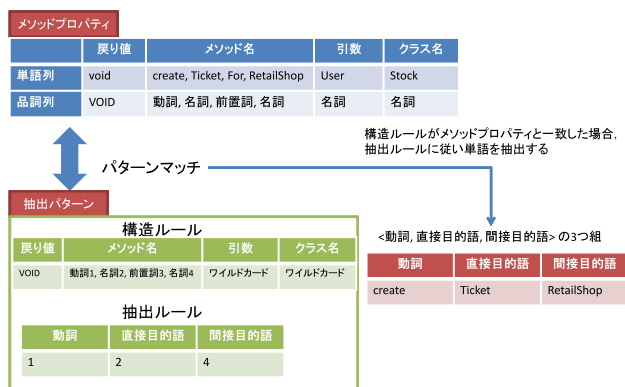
メソッドプロパティ

|  | 戻り値 | メソッド名 | 引数 | クラス名 |
|---|---|---|---|---|
| 単語列 | void | create, Ticket, For, RetailShop | User | Stock |
| 品詞列 | VOID | 動詞, 名詞, 前置詞, 名詞 | 名詞 | 名詞 |

パターンマッチ

構造ルールがメソッドプロパティと一致した場合, 抽出ルールに従い単語を抽出する

抽出パターン

構造ルール

| 戻り値 | メソッド名 | 引数 | クラス名 |
|---|---|---|---|
| VOID | 動詞1, 名詞2, 前置詞3, 名詞4 | ワイルドカード | ワイルドカード |

抽出ルール

| 動詞 | 直接目的語 | 間接目的語 |
|---|---|---|
| 1 | 2 | 4 |

<動詞, 直接目的語, 間接目的語> の3つ組

| 動詞 | 直接目的語 | 間接目的語 |
|---|---|---|
| create | Ticket | RetailShop |